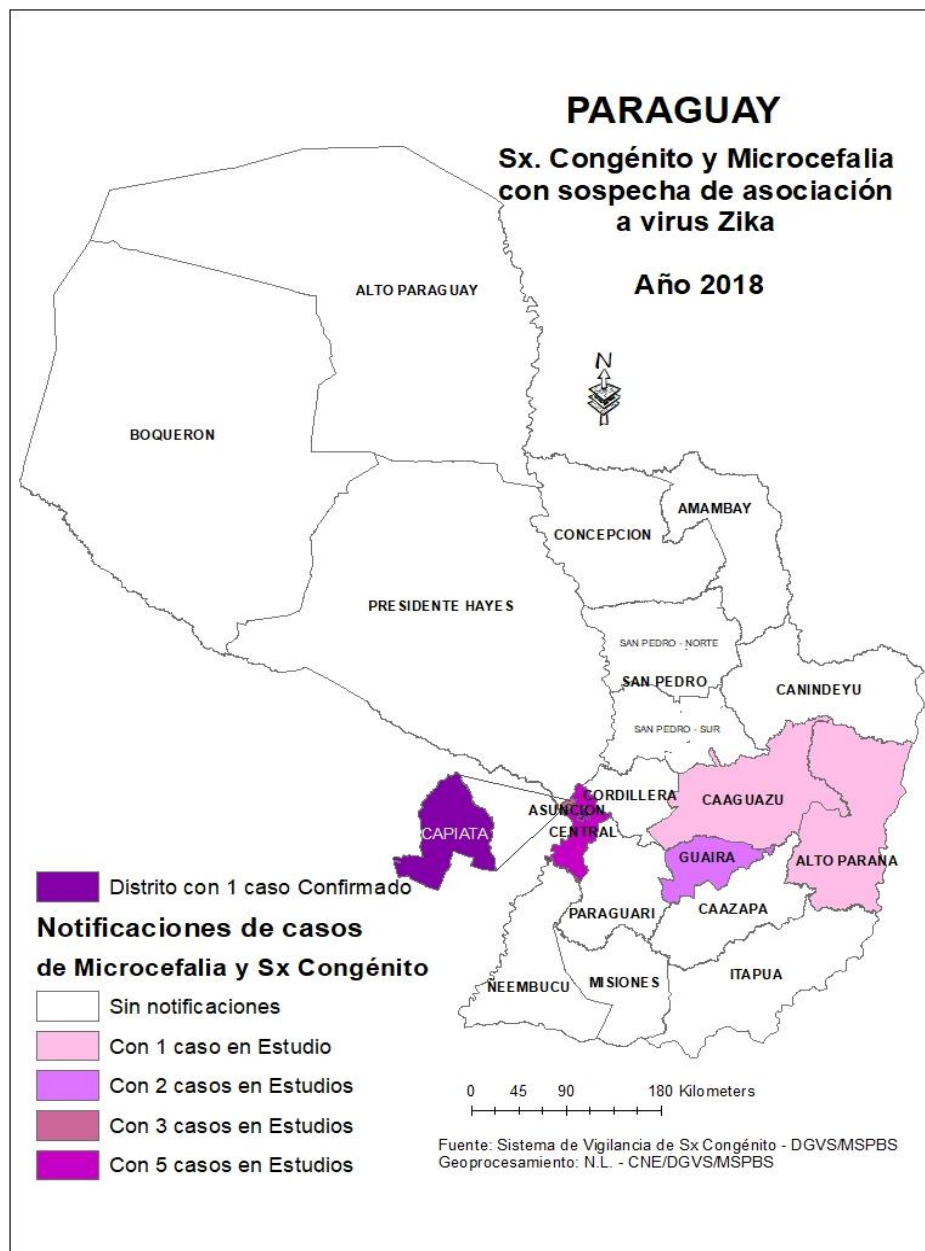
PARAGUAY

Sx. Congénito y Microcefalia con sospecha de asociación a virus Zika

Año 2018

N

ALTO PARAGUAY

BOQUERON

AMAMBAY

CONCEPCION

PRESIDENTE HAYES

SAN PEDRO - NORTE

SAN PEDRO

CANINDEYU

SAN PEDRO - SUR

CORDILLERA

ASUNCION

CAAGUAZU

CAPIATA

CENTRAL

GUAIRA

ALTO PARANA

CAAZAPA

PARAGUARI

ITAPUA

ÑEEMBUCU

MISIONES

Distrito con 1 caso Confirmado

Notificaciones de casos de Microcefalia y Sx Congénito

Sin notificaciones

Con 1 caso en Estudio

Con 2 casos en Estudios

Con 3 casos en Estudios

Con 5 casos en Estudios

0 45 90 180 Kilometers

Fuente: Sistema de Vigilancia de Sx Congénito - DGVS/MSPBS
Geoprocesamiento: N.L. - CNE/DGVS/MSPBS